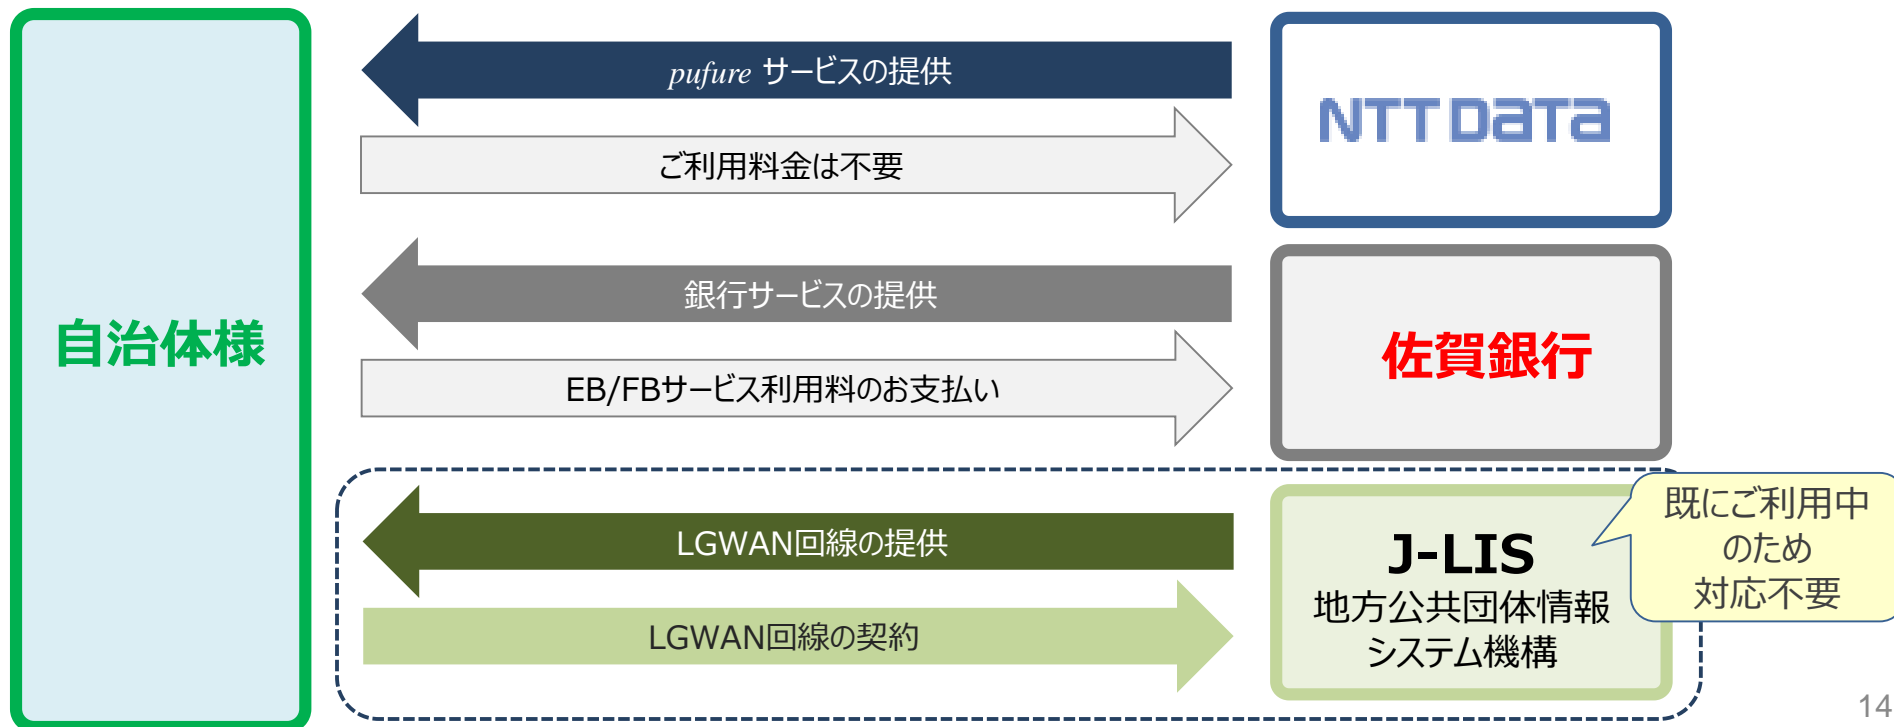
自治体様

pufure サービスの提供

ご利用料金は不要

NTT DATA

銀行サービスの提供

EB/FBサービス利用料のお支払い

佐賀銀行

LGWAN回線の提供

LGWAN回線の契約

J-LIS
地方公共団体情報システム機構

既にご利用中のため対応不要

14